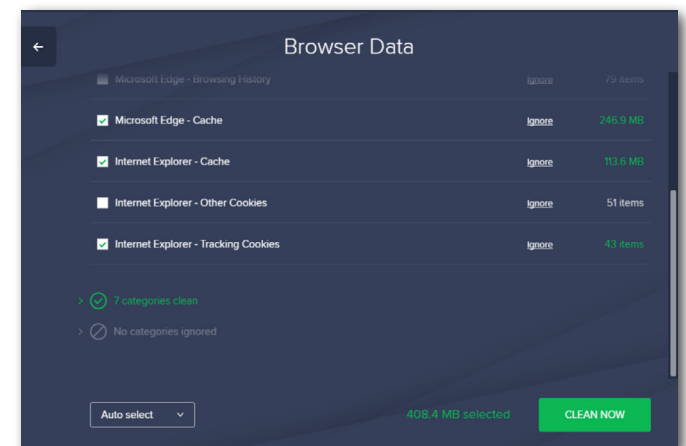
Browser Data

Microsoft Edge - Browsing History Ignore 79 items

Microsoft Edge - Cache Ignore 246.9 MB

Internet Explorer - Cache Ignore 113.6 MB

Internet Explorer - Other Cookies Ignore 51 items

Internet Explorer - Tracking Cookies Ignore 43 items

7 categories clean

No categories ignored

Auto select

408.4 MB selected

CLEAN NOW